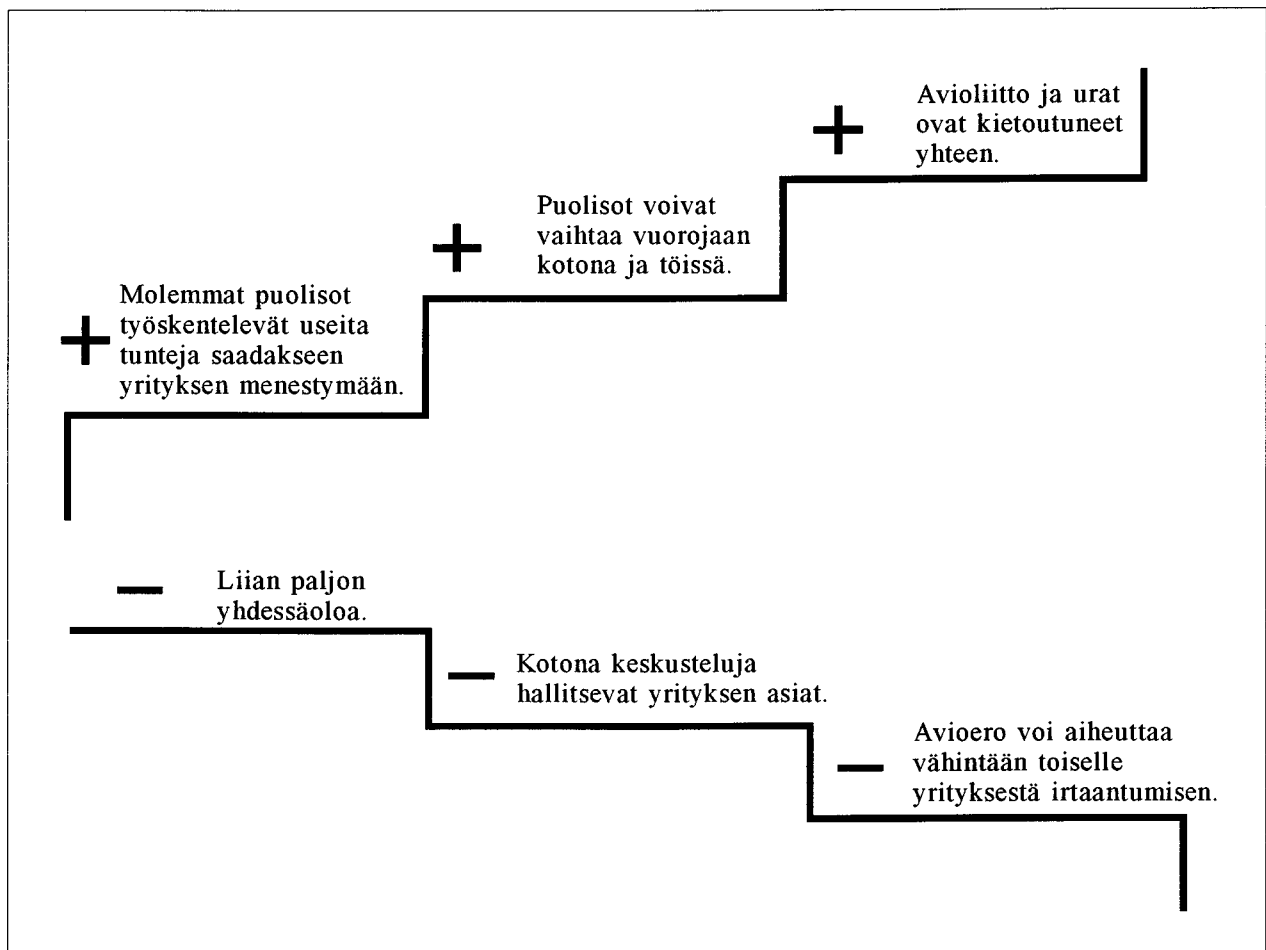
+ Molemmat puolisot työskentelevät useita tunteja saadakseen yrityksen menestymään.

+ Puolisot voivat vaihtaa vuorojaan kotona ja töissä.

+ Avioliitto ja urat ovat kietoutuneet yhteen.

– Liian paljon yhdessäoloa.

– Kotona keskusteluja hallitsevat yrityksen asiat.

– Avioero voi aiheuttaa vähintään toiselle yrityksestä irtaantumisen.